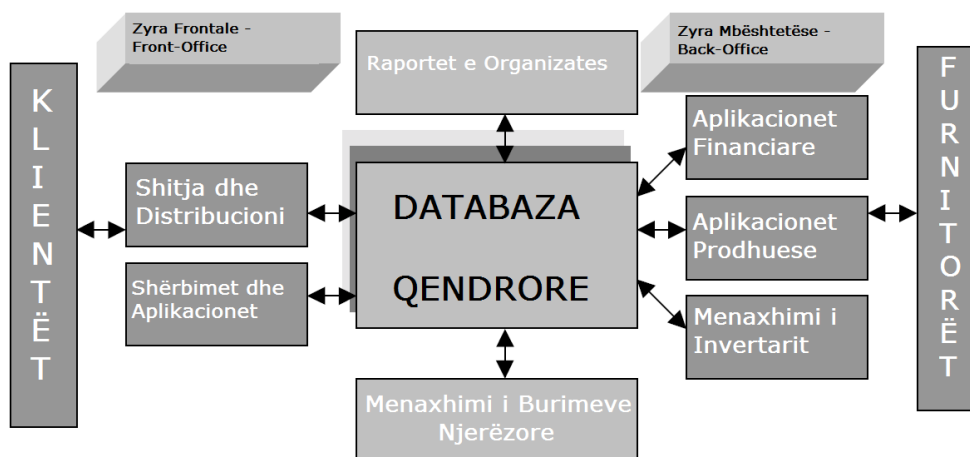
Zyra Frontale - Front-Office

Raportet e Organizates

Zyra Mbështetëse - Back-Office

KLIENTËT

Shitja dhe Distribucioni

Shërbimet dhe Aplikacionet

DATABAZA QENDRORE

Aplikacionet Financiare

Aplikacionet Prodhuese

Menaxhimi i Invertarit

FURNITORËT

Menaxhimi i Burimeve Njerëzore